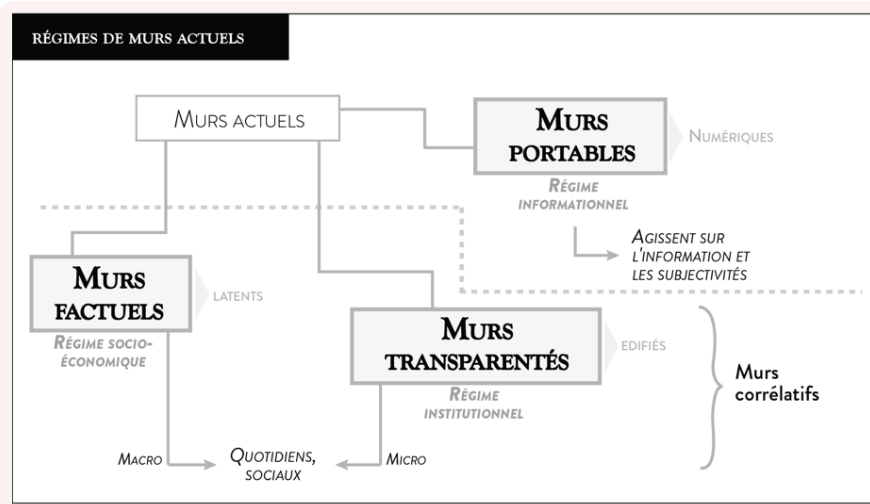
RÉGIMES DE MURS ACTUELS

MURS ACTUELS

MURS PORTABLES

NUMÉRIQUES

RÉGIME INFORMATIONNEL

AGISSENT SUR L'INFORMATION ET LES SUBJECTIVITÉS

MURS FACTUELS

LATENTS

RÉGIME SOCIO-ÉCONOMIQUE

MURS TRANSPARENTÉS

EDIFIÉS

RÉGIME INSTITUTIONNEL

Murs corrélatifs

MACRO

QUOTIDIENS, SOCIAUX

MICRO